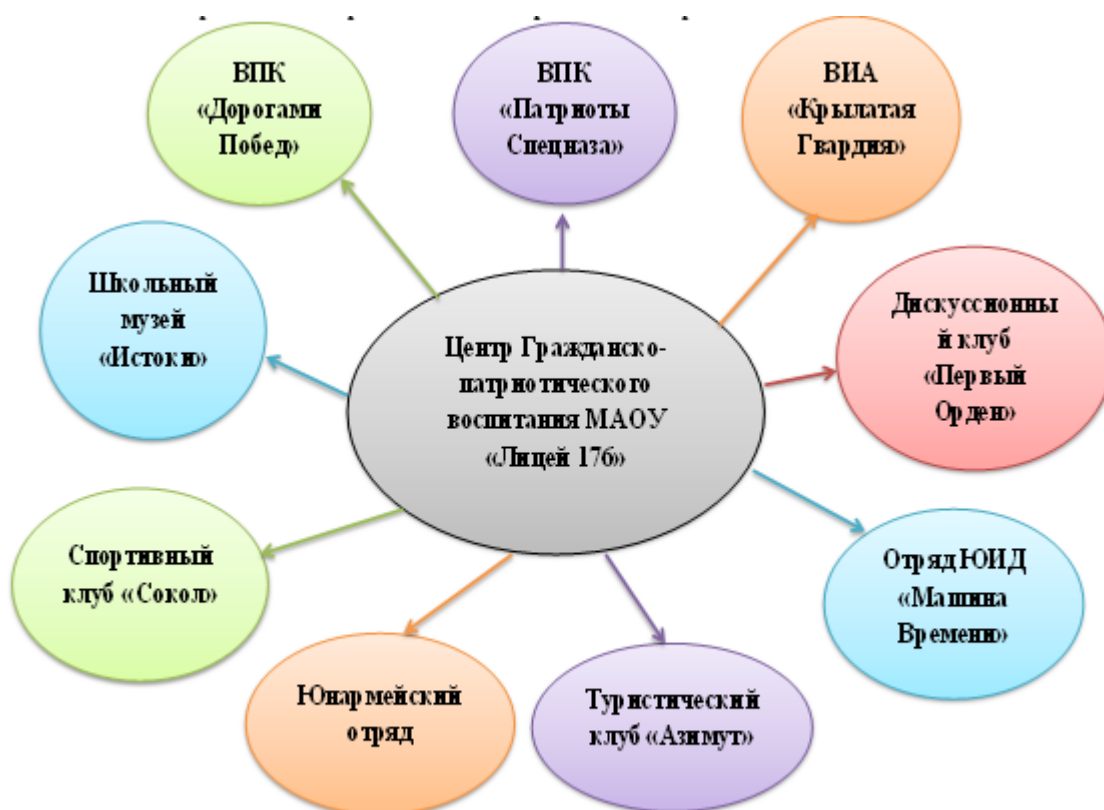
ВПК «Дорогами Побед»

ВПК «Патриоты Спецназа»

ВИА «Крылатая Гвардия»

Школьный музей «Истоки»

Центр Гражданско-патриотического воспитания МАОУ «Лицей 176»

Дискуссионный клуб «Первый Орден»

Спортивный клуб «Сокол»

Отряд ЮИД «Машина Времени»

Юнармейский отряд

Туристический клуб «Азимут»